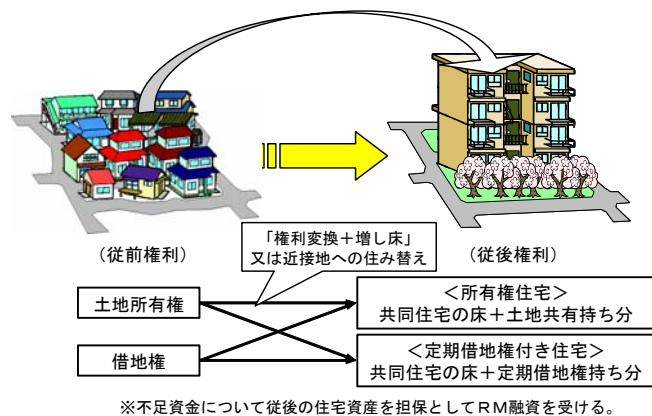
(従前権利)

「権利変換＋増し床」
又は近接地への住み替え

(従後権利)

土地所有権

借地権

<所有権住宅>
共同住宅の床＋土地共有持ち分

<定期借地権付き住宅>
共同住宅の床＋定期借地権持ち分

※不足資金について従後の住宅資産を担保としてRM融資を受ける。